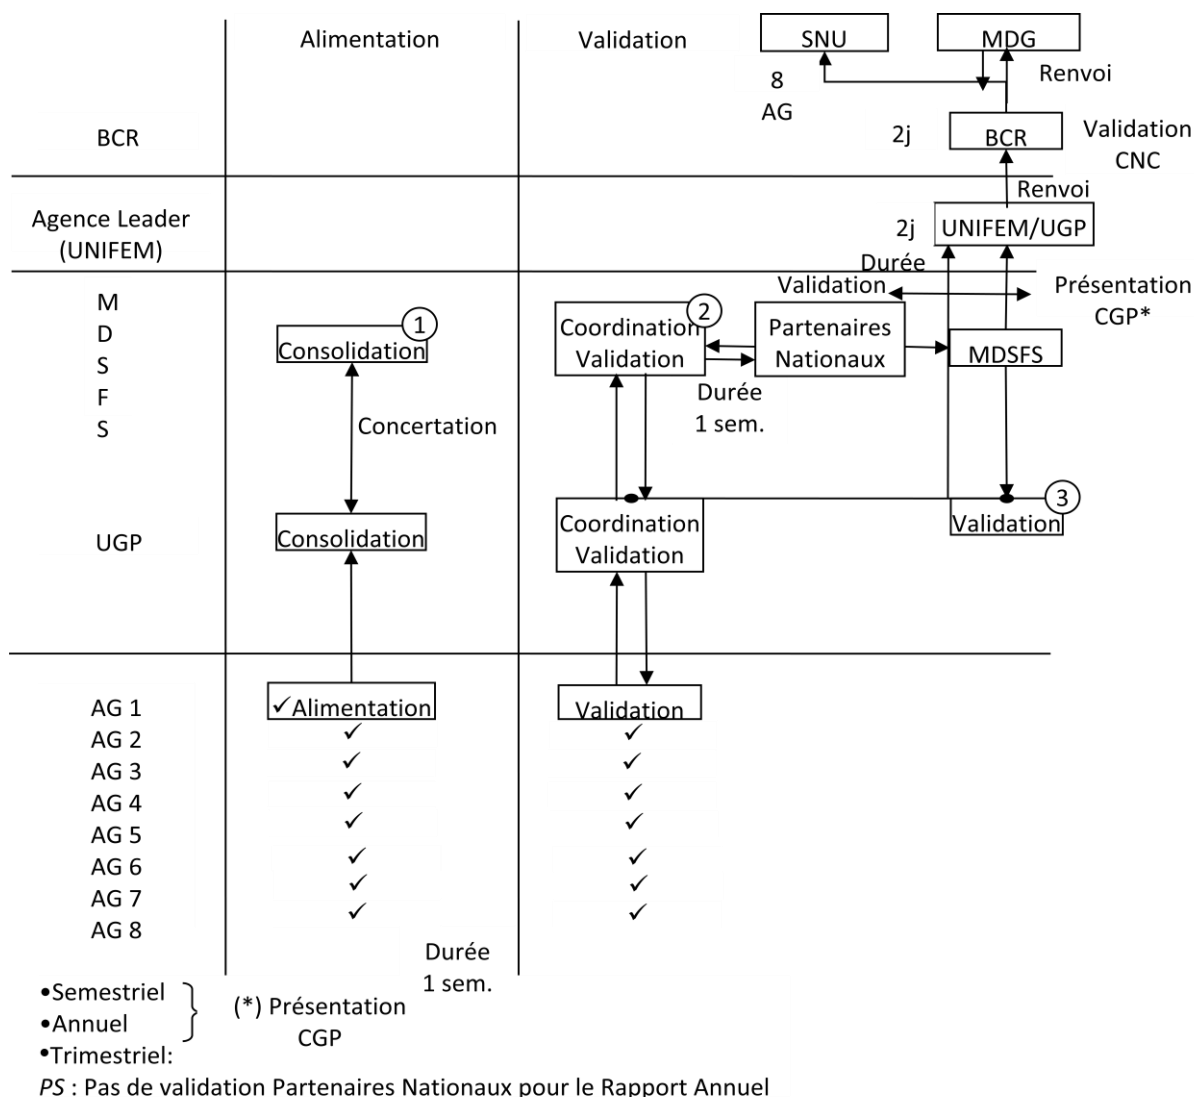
Alimentation

Validation

SNU

MDG

8
AG

Renvoi

BCR

2j

BCR

Validation
CNC

Renvoi

Agence Leader
(UNIFEM)

2j

UNIFEM/UGP

Durée

Validation

Présentation
CGP*

M
D
S
F
S

Consolidation ①

Coordination ②
Validation

Partenaires
Nationaux

MDSFS

Durée
1 sem.

Concertation

UGP

Consolidation

Coordination
Validation

③
Validation

AG 1
AG 2
AG 3
AG 4
AG 5
AG 6
AG 7
AG 8

✓Alimentation
✓
✓
✓
✓
✓
✓
✓

Validation
✓
✓
✓
✓
✓
✓
✓

Durée
1 sem.

•Semestriel
•Annuel
•Trimestriel:

(*) Présentation
CGP

*PS* : Pas de validation Partenaires Nationaux pour le Rapport Annuel